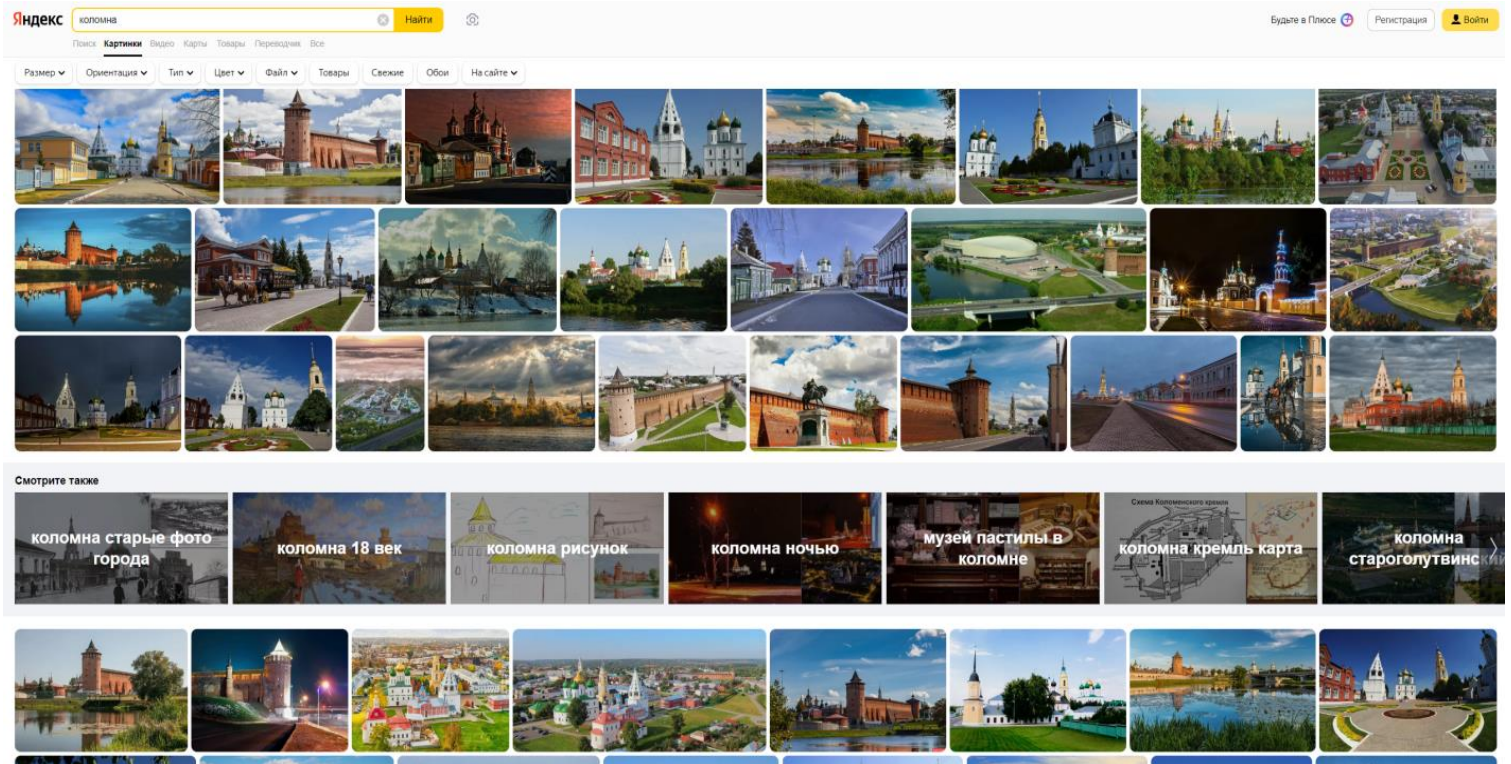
Яндекс коломна Найти

Поиск Картинки Видео Карты Товары Переводчик Все

Будьте в Плюсе Регистрация Войти

Размер Ориентация Тип Цвет Файл Товары Свежие Обои На сайте

Смотрите также

коломна старые фото города

коломна 18 век

коломна рисунок

коломна ночью

музей пастилы в коломне

Схема Коломенского кремля

коломна кремль карта

коломна староголутвинс